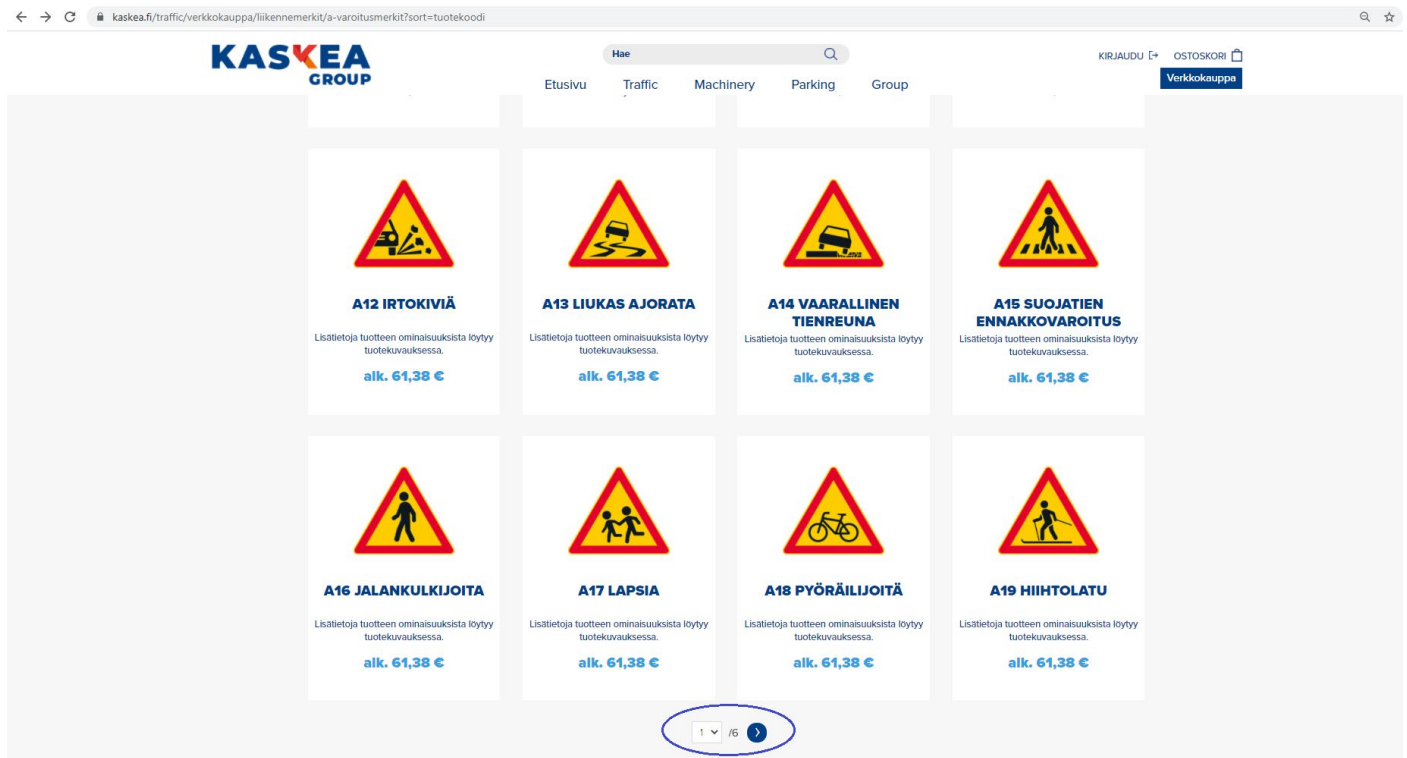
kaskea.fi/traffic/verkkokauppa/liikennemerkit/a-varoitusmerkit?sort=tuotekoodi

KASKEA GROUP

Hae

KIRJAUDU OSTOSKORI

Etusivu Traffic Machinery Parking Group

Verkkokauppa

A12 IRTOKIVIÄ

Lisätietoja tuotteen ominaisuuksista löytyy tuotekuvauksessa.

alk. 61,38 €

A13 LIUKAS AJORATA

Lisätietoja tuotteen ominaisuuksista löytyy tuotekuvauksessa.

alk. 61,38 €

A14 VAARALLINEN TIENREUNA

Lisätietoja tuotteen ominaisuuksista löytyy tuotekuvauksessa.

alk. 61,38 €

A15 SUOJATIEN ENNAKKOVAROITUS

Lisätietoja tuotteen ominaisuuksista löytyy tuotekuvauksessa.

alk. 61,38 €

A16 JALANKULKIJOITA

Lisätietoja tuotteen ominaisuuksista löytyy tuotekuvauksessa.

alk. 61,38 €

A17 LAPSIA

Lisätietoja tuotteen ominaisuuksista löytyy tuotekuvauksessa.

alk. 61,38 €

A18 PYÖRÄILIJOITÄ

Lisätietoja tuotteen ominaisuuksista löytyy tuotekuvauksessa.

alk. 61,38 €

A19 HIIHTOLATU

Lisätietoja tuotteen ominaisuuksista löytyy tuotekuvauksessa.

alk. 61,38 €

1 /6